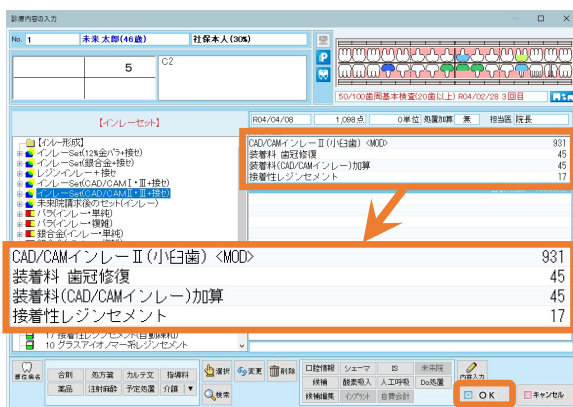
診療内容の入力

No. 1 未来 太郎(46歳) 社保本人(30%)

5

C2

P

50/100歯周基本検査(20歯以上) R04/02/28 3回目

R04/04/08 1,099点 0単位 処置加算 無 担当医 院長

【インレーセット】

[インレー形成]
インレーSet(12%金パラ+接セ)
インレーSet(銀合金+接セ)
レジンインレー+接セ
インレーSet(CAD/CAM I・II+接セ)
インレーSet(CAD/CAM I・II・III+接セ)
未来院請求後のセット(インレー)
パラ(インレー単純)
パラ(インレー複雑)
銀合金(インレー単純)

CAD/CAMインレーII(小臼歯)<MOD> 931
装着料 歯冠修復 45
装着料(CAD/CAMインレー)加算 45
接着性レジンセメント 17

CAD/CAMインレーII(小臼歯)<MOD> 931
装着料 歯冠修復 45
装着料(CAD/CAMインレー)加算 45
接着性レジンセメント 17

17 接着性レジンセメント(自動練和)
10 グラスアイオノマー系レジンセメント

患者備考 合剤 処方箋 カルテ文 指導料 薬品 注射麻酔 予定処置 介護
選択 変更 削除 検索
口腔情報 シェーマ BS 未来院 統備 酸素吸入 人工呼吸 Do処置 統補(備考) インプラント 自費会計
内容入力
OK キャンセル